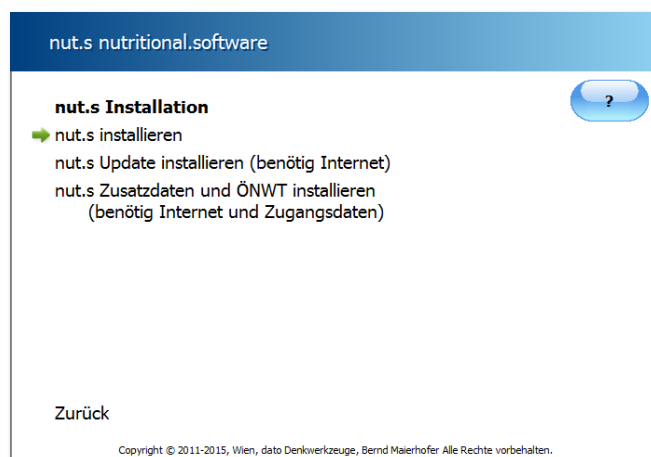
nut.s nutritional.software

?

nut.s Installation

nut.s installieren

nut.s Update installieren (benötig Internet)

nut.s Zusatzdaten und ÖNWT installieren (benötig Internet und Zugangsdaten)

Zurück

Copyright © 2011-2015, Wien, dato Denkwerkzeuge, Bernd Maierhofer Alle Rechte vorbehalten.